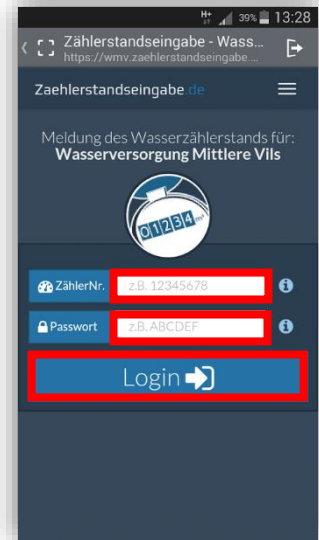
H+ 39% 13:28

Zählerstandseingabe - Wass...
https://wmv.zaehlerstandseingabe...

Zaehlerstandseingabe.de

Meldung des Wasserzählerstands für:
Wasserversorgung Mittlere Vils

01234 m³

ZählerNr. z.B. 12345678

Passwort z.B. ABCDEF

Login